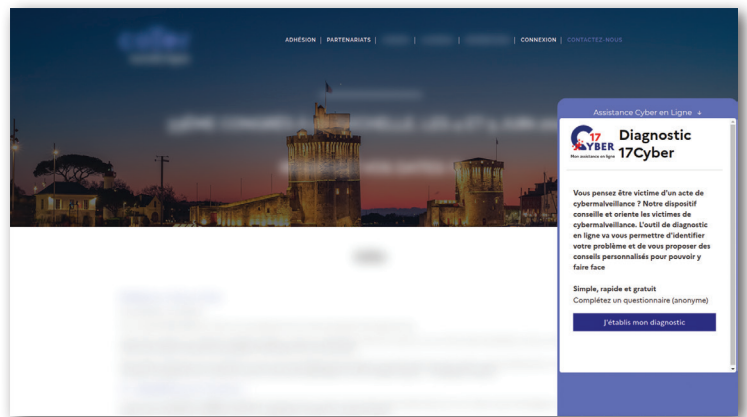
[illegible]

ADHÉSION | PARTENARIATS | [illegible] | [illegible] | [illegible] | CONNEXION | CONTACTEZ-NOUS

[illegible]

Assistance Cyber en Ligne ↓

17 CYBER
Mon assistance en ligne

Diagnostic 17Cyber

Vous pensez être victime d'un acte de cybermalveillance ? Notre dispositif conseille et oriente les victimes de cybermalveillance. L'outil de diagnostic en ligne va vous permettre d'identifier votre problème et de vous proposer des conseils personnalisés pour pouvoir y faire face

Simple, rapide et gratuit
Complétez un questionnaire (anonyme)

J'établis mon diagnostic